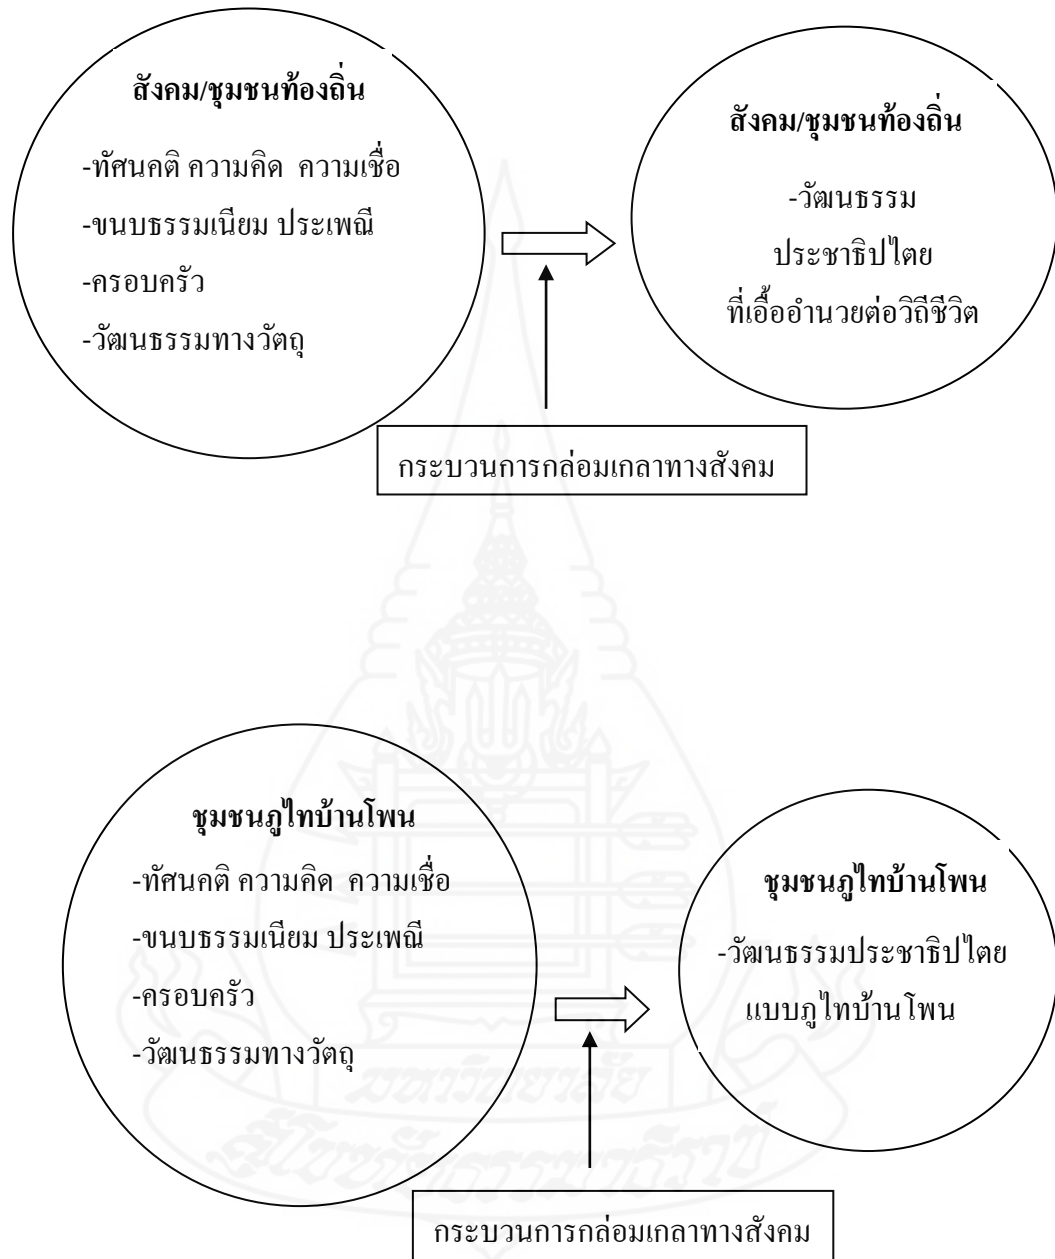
สังคม/ชุมชนท้องถิ่น
-ทัศนคติ ความคิด ความเชื่อ
-ขนบธรรมเนียม ประเพณี
-ครอบครัว
-วัฒนธรรมทางวัตถุ

สังคม/ชุมชนท้องถิ่น
-วัฒนธรรม
ประชาธิปไตย
ที่เอื้ออำนวยต่อวิถีชีวิต

กระบวนการกล่อมเกลาทางสังคม

ชุมชนภูไทบ้านโพน
-ทัศนคติ ความคิด ความเชื่อ
-ขนบธรรมเนียม ประเพณี
-ครอบครัว
-วัฒนธรรมทางวัตถุ

ชุมชนภูไทบ้านโพน
-วัฒนธรรมประชาธิปไตย
แบบภูไทบ้านโพน

กระบวนการกล่อมเกลาทางสังคม

มหาวิทยาลัยสุโขทัยธรรมาธิราช